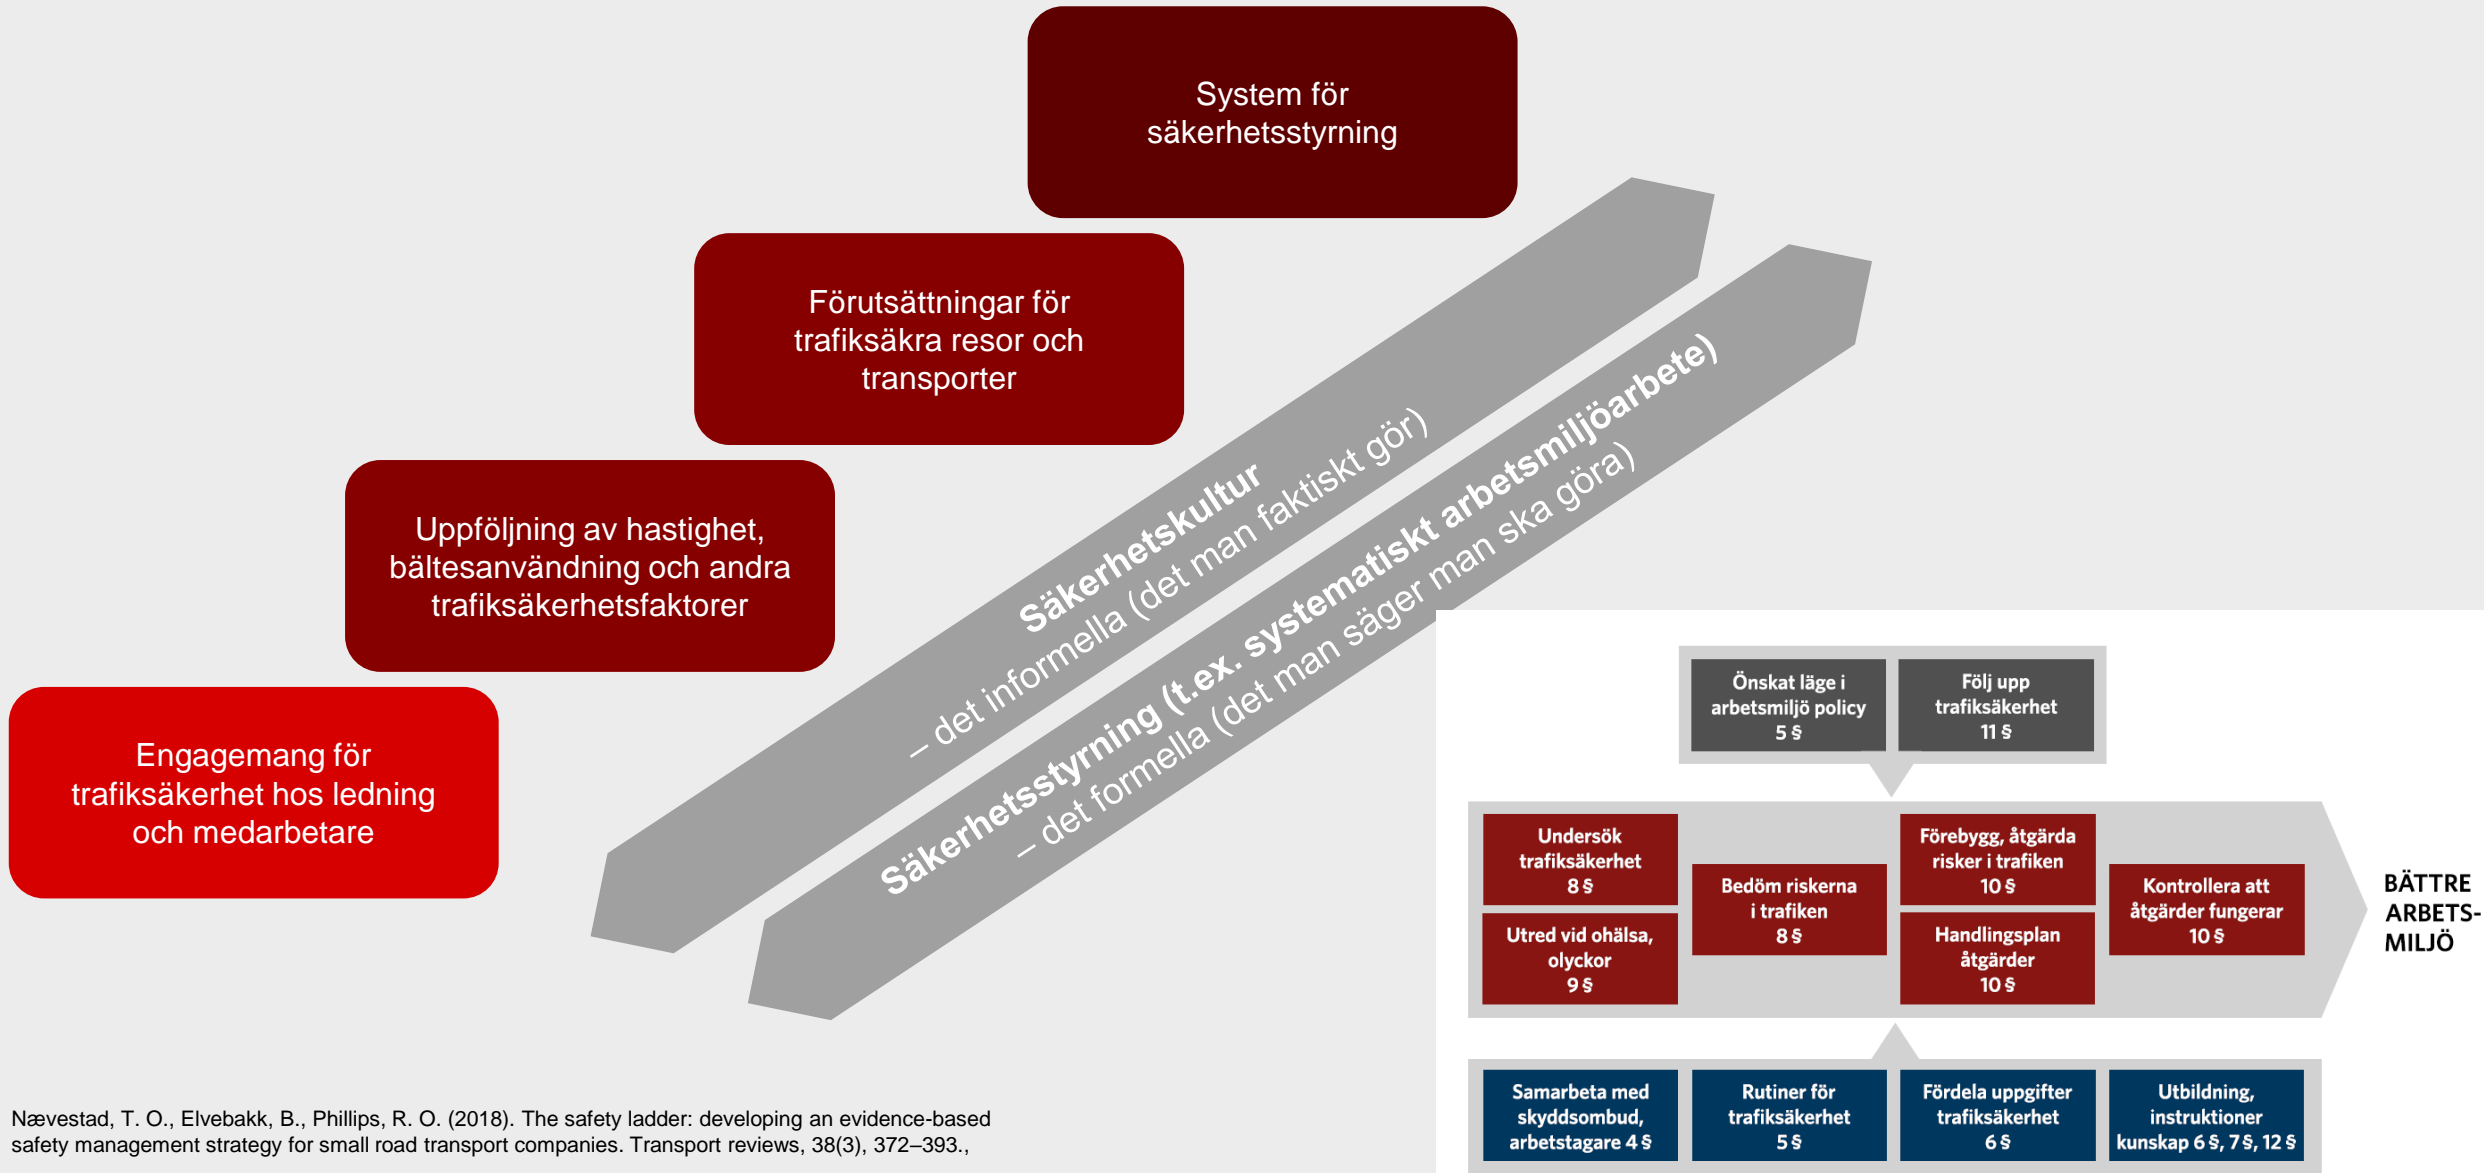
System för säkerhetsstyrning

Förutsättningar för trafiksäkra resor och transporter

Uppföljning av hastighet, bältesanvändning och andra trafiksäkerhetsfaktorer

Engagemang för trafiksäkerhet hos ledning och medarbetare

Säkerhetskultur
– det informella (det man faktiskt gör)

Säkerhetsstyrning (t.ex. systematiskt arbetsmiljöarbete)
– det formella (det man säger man ska göra)

Önskat läge i arbetsmiljö policy 5 §

Följ upp trafiksäkerhet 11 §

Undersök trafiksäkerhet 8 §

Utred vid ohälsa, olyckor 9 §

Bedöm riskerna i trafiken 8 §

Förebygg, åtgärda risker i trafiken 10 §

Handlingsplan åtgärder 10 §

Kontrollera att åtgärder fungerar 10 §

BÄTTRE ARBETS-MILJÖ

Samarbeta med skyddsombud, arbetstagare 4 §

Rutiner för trafiksäkerhet 5 §

Fördela uppgifter trafiksäkerhet 6 §

Utbildning, instruktioner kunskap 6 §, 7 §, 12 §

Nævestad, T. O., Elvebakk, B., Phillips, R. O. (2018). The safety ladder: developing an evidence-based safety management strategy for small road transport companies. Transport reviews, 38(3), 372–393.,